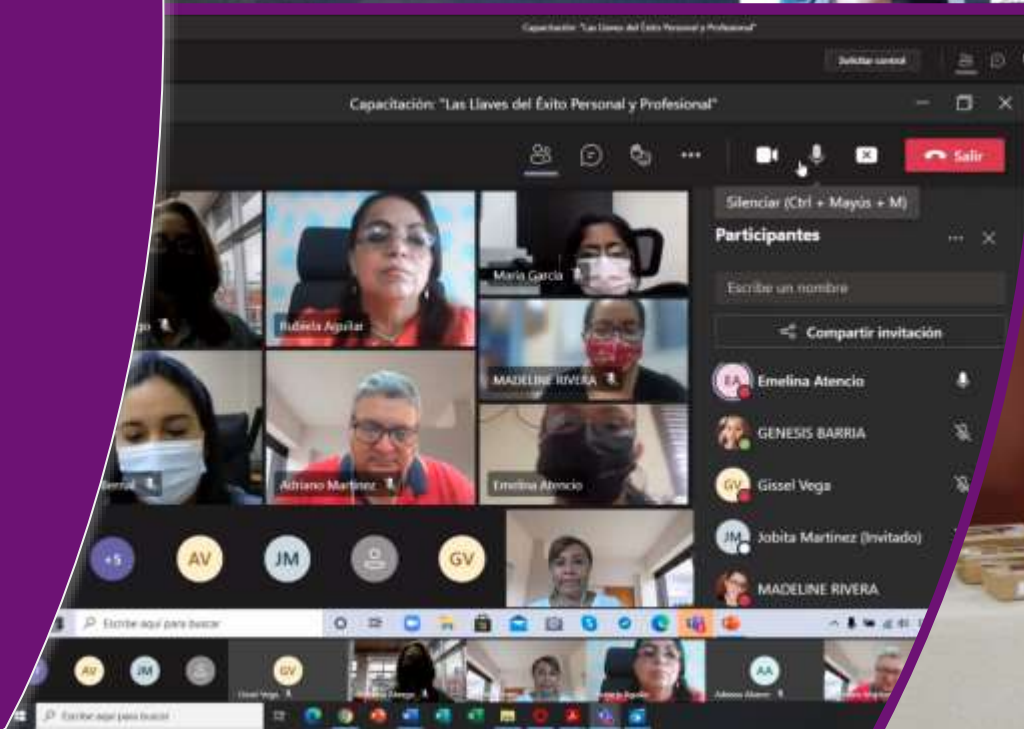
Capacitación: "Las Llaves del Éxito Personal y Profesional"

Solicitar control

Capacitación: "Las Llaves del Éxito Personal y Profesional"

Salir

Silenciar (Ctrl + Mayús + M)

Participantes

Escribe un nombre

Compartir invitación

EA Emelina Atencio

GENESIS BARRIA

GV Gissel Vega

JM Jobita Martinez (Invitado)

MADELINE RIVERA

Rubiela Aguilar

Maria Garcia

MADELINE RIVERA

Adriano Martinez

Emelina Atencio

+5

AV

JM

GV

Escribe aquí para buscar

AV

JM

GV

AA

Escribir aquí para buscar